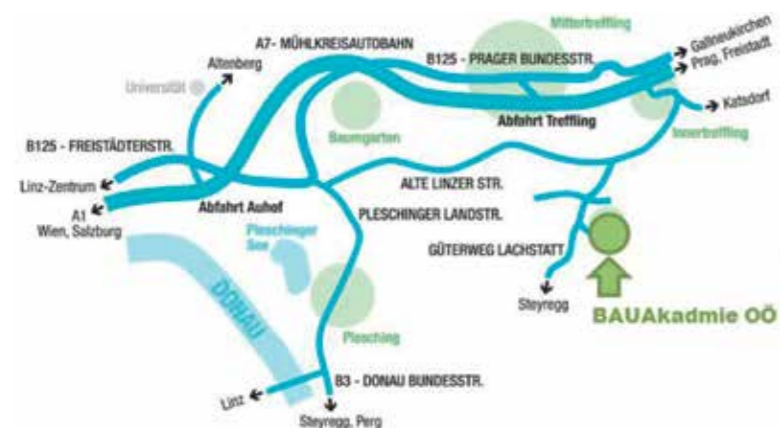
A7- MÜHLKREISAUTOBAHN

Mittertreffling

B125 - PRAGER BUNDESSTR.

Gallneukirchen

Prag, Freistadt

Altenberg

Universität

Katsdorf

Baumgarten

Abfahrt Treffling

Innertreffling

B125 - FREISTÄDTERSTR.

ALTE LINZER STR.

Linz-Zentrum

A1

Wien, Salzburg

Abfahrt Auhof

PLESCHINGER LANDSTR.

Pleschinger See

GÜTERWEG LACHSTATT

DONAU

Steyregg

BAUAkadmie OÖ

Plesching

B3 - DONAU BUNDESSTR.

Linz

Steyregg, Perg